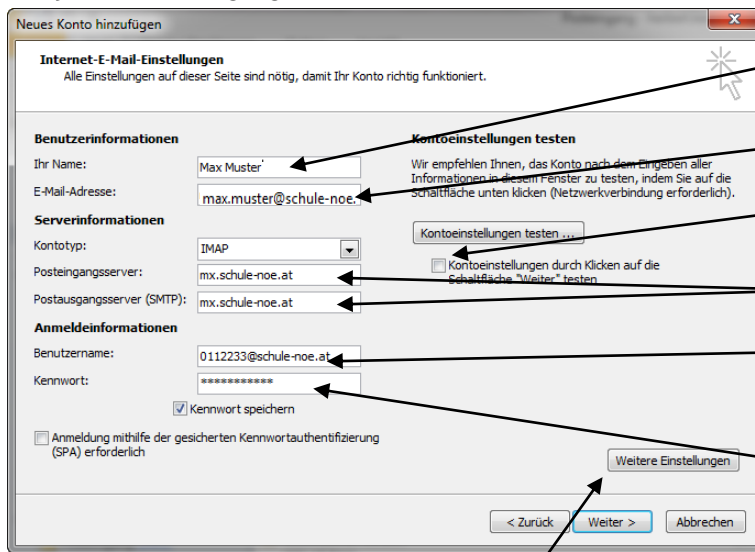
Neues Konto hinzufügen

Internet-E-Mail-Einstellungen
Alle Einstellungen auf dieser Seite sind nötig, damit Ihr Konto richtig funktioniert.

Benutzerinformationen
Ihr Name: Max Muster
E-Mail-Adresse: max.muster@schule-noe.
Serverinformationen
Kontotyp: IMAP
Posteingangsserver: mx.schule-noe.at
Postausgangsserver (SMTP): mx.schule-noe.at
Anmeldeinformationen
Benutzername: 0112233@schule-noe.at
Kennwort: ***********
Kennwort speichern
Anmeldung mithilfe der gesicherten Kennwortauthentifizierung (SPA) erforderlich

Kontoeinstellungen testen
Wir empfehlen Ihnen, das Konto nach dem Eingeben aller Informationen in diesem Fenster zu testen, indem Sie auf die Schaltfläche unten klicken (Netzwerkverbindung erforderlich).
Kontoeinstellungen testen ...
Kontoeinstellungen durch Klicken auf die Schaltfläche "Weiter" testen

Weitere Einstellungen

< Zurück   Weiter >   Abbrechen